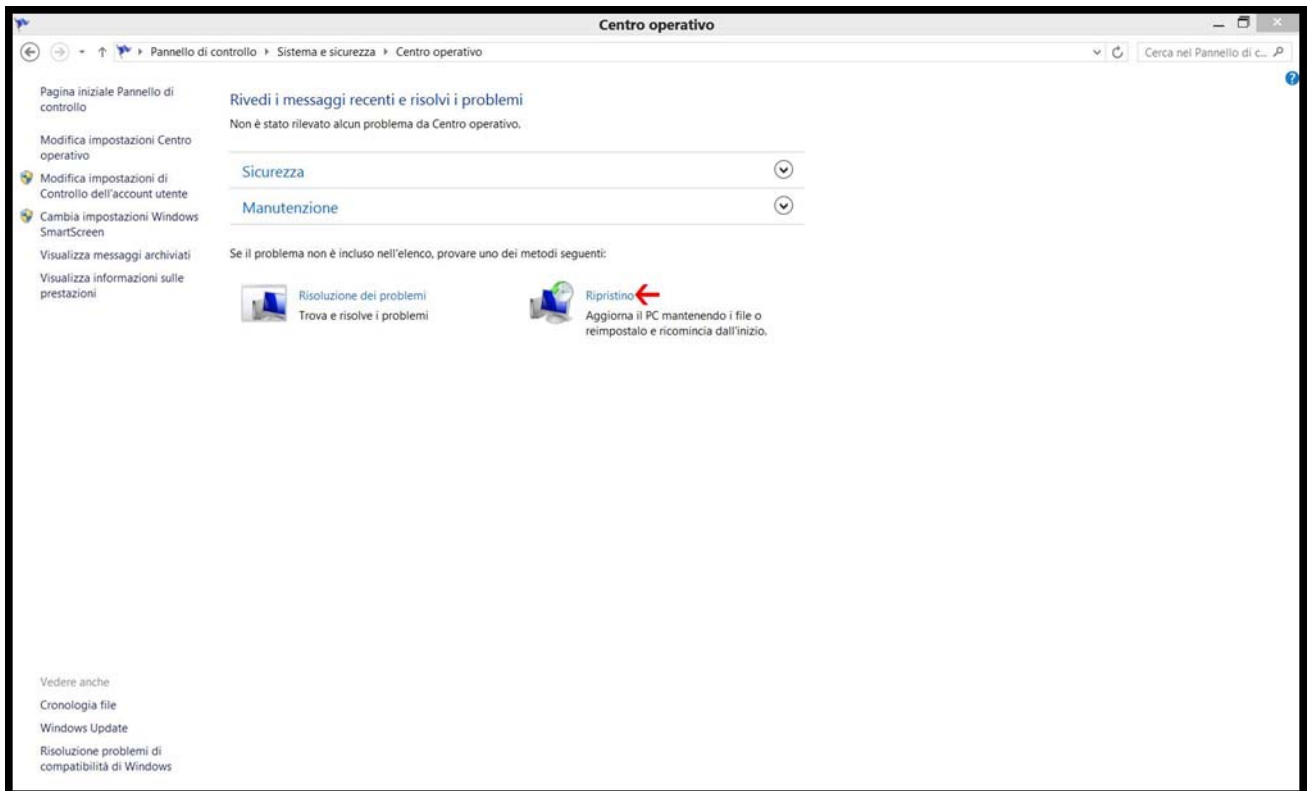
Centro operativo

Pannello di controllo ▸ Sistema e sicurezza ▸ Centro operativo

Cerca nel Pannello di c...

Pagina iniziale Pannello di controllo

Modifica impostazioni Centro operativo

Modifica impostazioni di Controllo dell'account utente

Cambia impostazioni Windows SmartScreen

Visualizza messaggi archiviati

Visualizza informazioni sulle prestazioni

Rivedi i messaggi recenti e risolvi i problemi

Non è stato rilevato alcun problema da Centro operativo.

Sicurezza

Manutenzione

Se il problema non è incluso nell'elenco, provare uno dei metodi seguenti:

Risoluzione dei problemi
Trova e risolve i problemi

Ripristino
Aggiorna il PC mantenendo i file o reimpostalo e ricomincia dall'inizio.

Vedere anche

Cronologia file

Windows Update

Risoluzione problemi di compatibilità di Windows